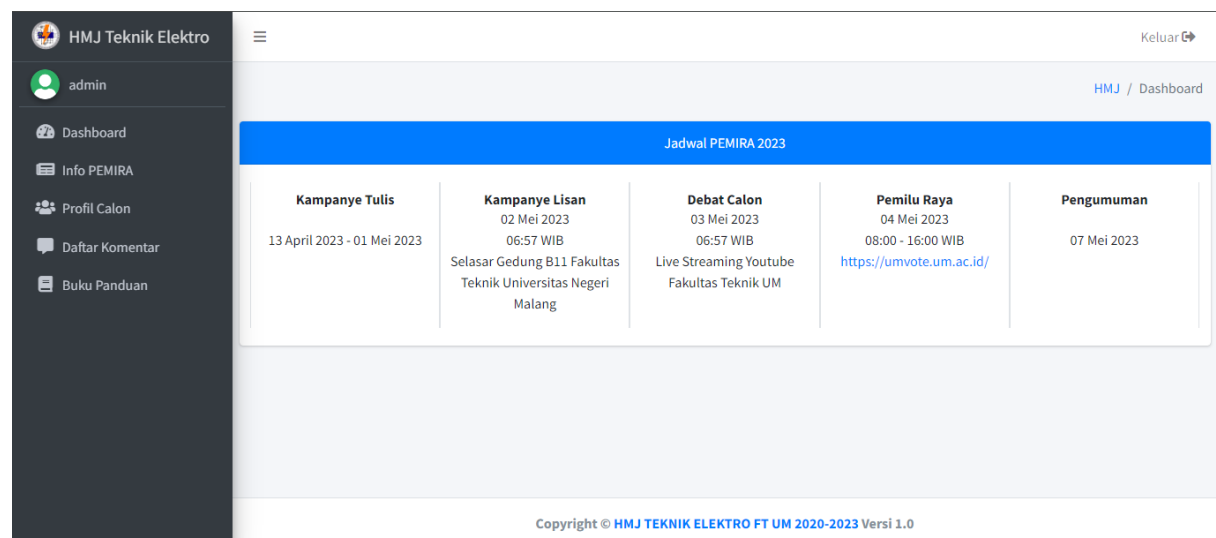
HMJ Teknik Elektro

admin

Dashboard
Info PEMIRA
Profil Calon
Daftar Komentar
Buku Panduan

Keluar

HMJ / Dashboard

Jadwal PEMIRA 2023

| Kampanye Tulis | Kampanye Lisan | Debat Calon | Pemilu Raya | Pengumuman |
|---|---|---|---|---|
| 13 April 2023 - 01 Mei 2023 | 02 Mei 2023 06:57 WIB Selasar Gedung B11 Fakultas Teknik Universitas Negeri Malang | 03 Mei 2023 06:57 WIB Live Streaming Youtube Fakultas Teknik UM | 04 Mei 2023 08:00 - 16:00 WIB https://umvote.um.ac.id/ | 07 Mei 2023 |

Copyright © HMJ TEKNIK ELEKTRO FT UM 2020-2023 Versi 1.0